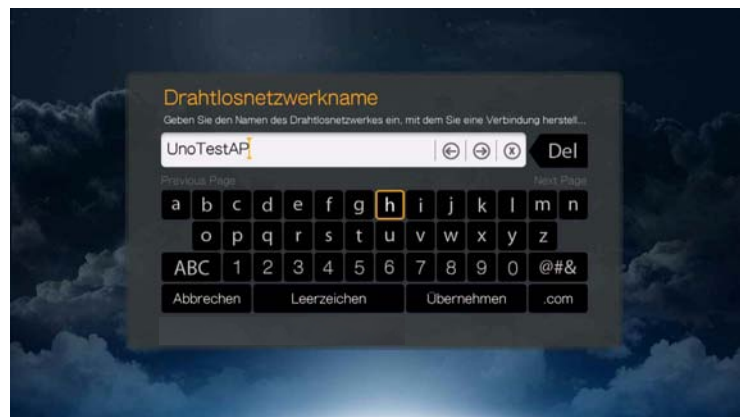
Drahtlosnetzwerkname
Geben Sie den Namen des Drahtlosnetzwerkes ein, mit dem Sie eine Verbindung herstell...

UnoTestAP

Del

Previous Page

Next Page

a b c d e f g h i j k l m n
o p q r s t u v w x y z
ABC 1 2 3 4 5 6 7 8 9 0 @#&
Abbrechen Leerzeichen Übernehmen .com